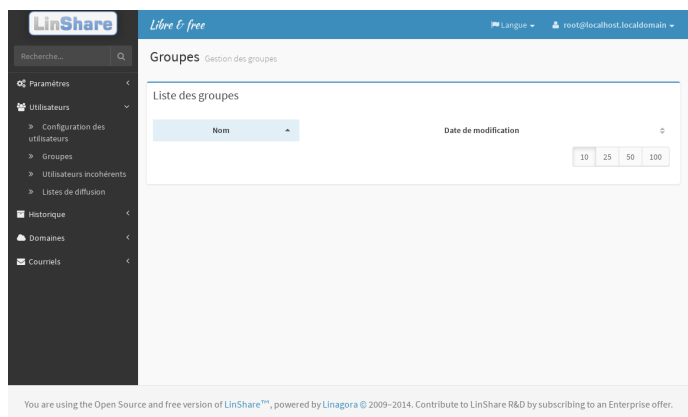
LinShare

Libre & free

Langue

root@localhost.localdomain

Recherche...

Paramètres

Utilisateurs

» Configuration des utilisateurs

» Groupes

» Utilisateurs incohérents

» Listes de diffusion

Historique

Domaines

Courriels

Groupes Gestion des groupes

Liste des groupes

| Nom | Date de modification |
|---|---|

10 25 50 100

You are using the Open Source and free version of LinShare™, powered by Linagora © 2009–2014. Contribute to LinShare R&D by subscribing to an Enterprise offer.